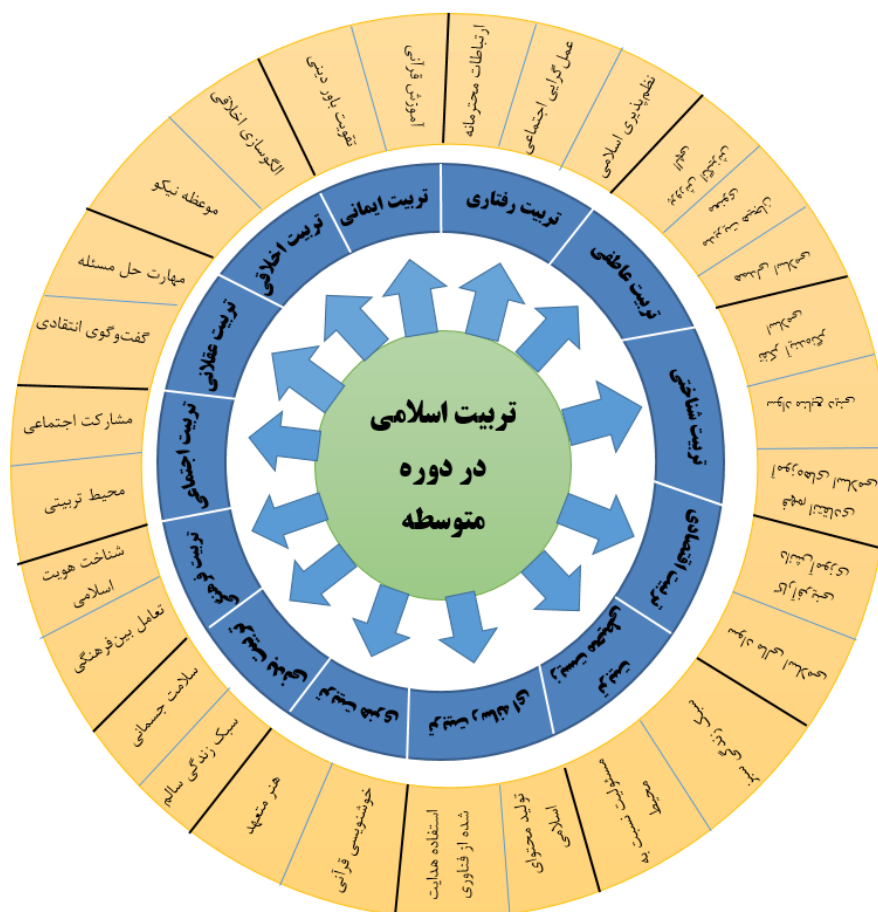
تربیت اسلامی در دوره متوسطه

تربیت رفتاری
تربیت عاطفی
تربیت شناختی
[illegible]
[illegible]
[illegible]
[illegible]
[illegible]
تربیت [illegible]
تربیت اجتماعی
تربیت عقلانی
تربیت اخلاقی
تربیت ایمانی

نظم‌پذیری اسلامی
عمل‌گرایی اجتماعی
ارتباطات محترمانه
آموزش قرآنی
تقویت باور دینی
الگوسازی اخلاقی
موعظه نیکو
مهارت حل مسئله
گفت‌وگوی انتقادی
مشارکت اجتماعی
محیط تربیتی
شناخت هویت اسلامی
تعامل بین‌فرهنگی
سلامت جسمانی
سبک زندگی سالم
هنر متعهد
خوشنویسی قرآنی
استفاده هدایت شده از فناوری
تولید محتوای اسلامی
مسئولیت نسبت به محیط
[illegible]
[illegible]
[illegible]
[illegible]
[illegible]
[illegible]
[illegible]
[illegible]
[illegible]